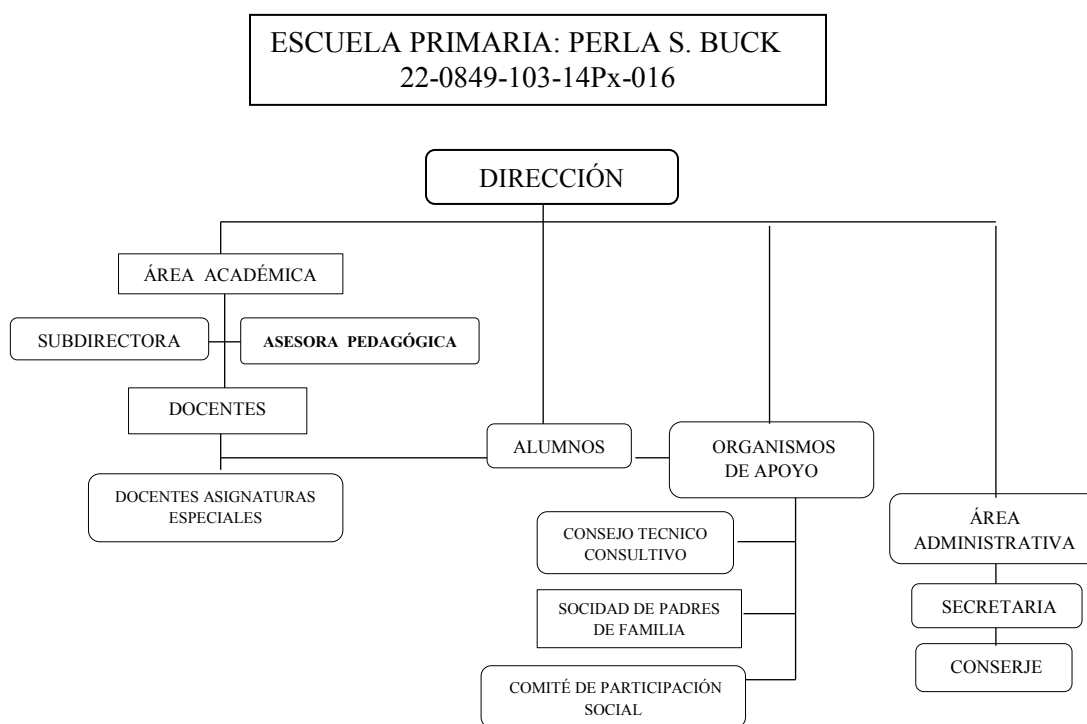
ESCUELA PRIMARIA: PERLA S. BUCK
22-0849-103-14Px-016

DIRECCIÓN

ÁREA ACADÉMICA

SUBDIRECTORA

ASESORA PEDAGÓGICA

DOCENTES

DOCENTES ASIGNATURAS ESPECIALES

ALUMNOS

ORGANISMOS DE APOYO

CONSEJO TECNICO CONSULTIVO

SOCIDAD DE PADRES DE FAMILIA

COMITÉ DE PARTICIPACIÓN SOCIAL

ÁREA ADMINISTRATIVA

SECRETARIA

CONSERJE